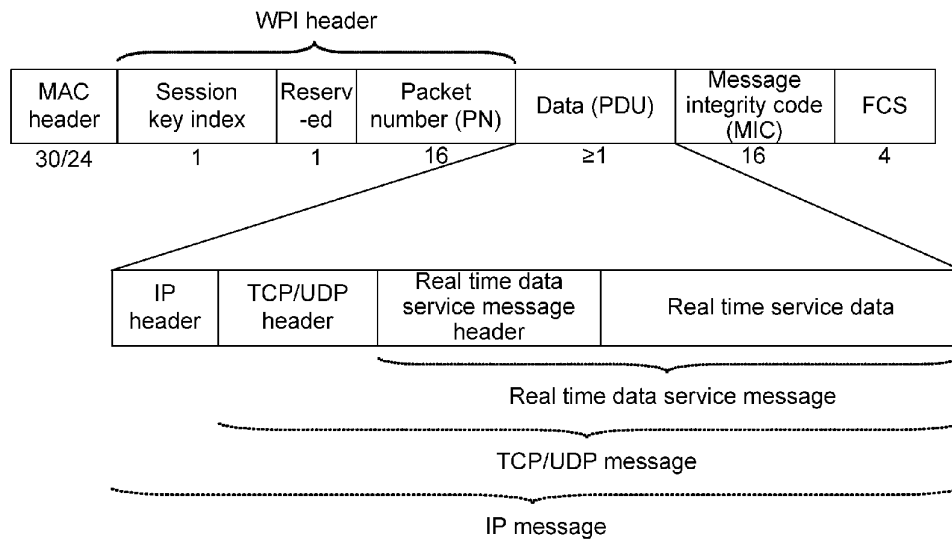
WPI header

| MAC header | Session key index | Reserv -ed | Packet number (PN) | Data (PDU) | Message integrity code (MIC) | FCS |
|---|---|---|---|---|---|---|
| 30/24 | 1 | 1 | 16 | ≥1 | 16 | 4 |

| IP header | TCP/UDP header | Real time data service message header | Real time service data |
|---|---|---|---|

Real time data service message

TCP/UDP message

IP message